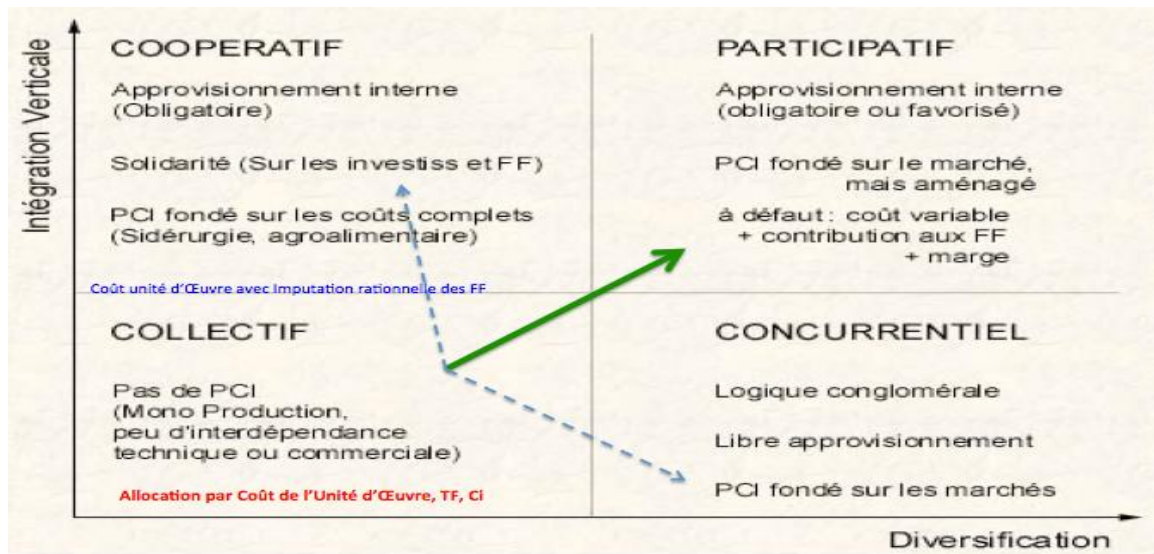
Intégration Verticale

COOPERATIF

Approvisionnement interne (Obligatoire)

Solidarité (Sur les investiss et FF)

PCI fondé sur les coûts complets (Sidérurgie, agroalimentaire)

Coût unité d'Œuvre avec Imputation rationnelle des FF

PARTICIPATIF

Approvisionnement interne (obligatoire ou favorisé)

PCI fondé sur le marché, mais aménagé

à défaut : coût variable + contribution aux FF + marge

COLLECTIF

Pas de PCI (Mono Production, peu d'interdépendance technique ou commerciale)

Allocation par Coût de l'Unité d'Œuvre, TF, Ci

CONCURRENTIEL

Logique conglomérale

Libre approvisionnement

PCI fondé sur les marchés

Diversification